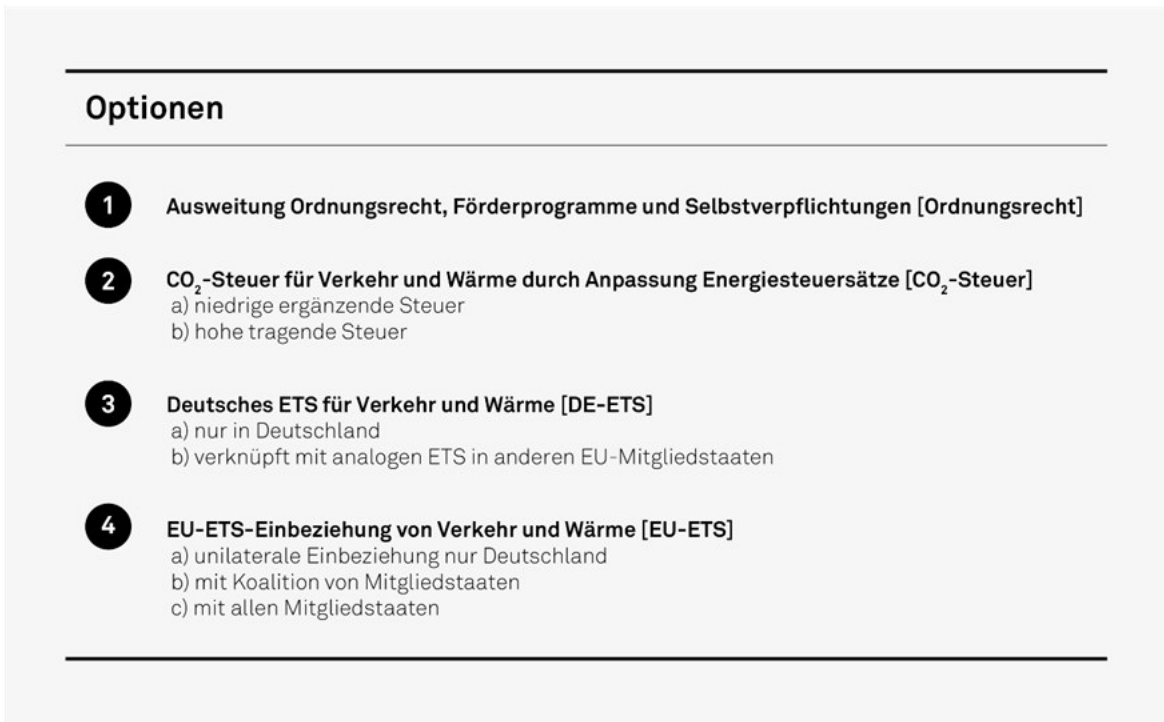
Optionen

1 Ausweitung Ordnungsrecht, Förderprogramme und Selbstverpflichtungen [Ordnungsrecht]

2 $CO_2$-Steuer für Verkehr und Wärme durch Anpassung Energiesteuersätze [$CO_2$-Steuer]
a) niedrige ergänzende Steuer
b) hohe tragende Steuer

3 Deutsches ETS für Verkehr und Wärme [DE-ETS]
a) nur in Deutschland
b) verknüpft mit analogen ETS in anderen EU-Mitgliedstaaten

4 EU-ETS-Einbeziehung von Verkehr und Wärme [EU-ETS]
a) unilaterale Einbeziehung nur Deutschland
b) mit Koalition von Mitgliedstaaten
c) mit allen Mitgliedstaaten